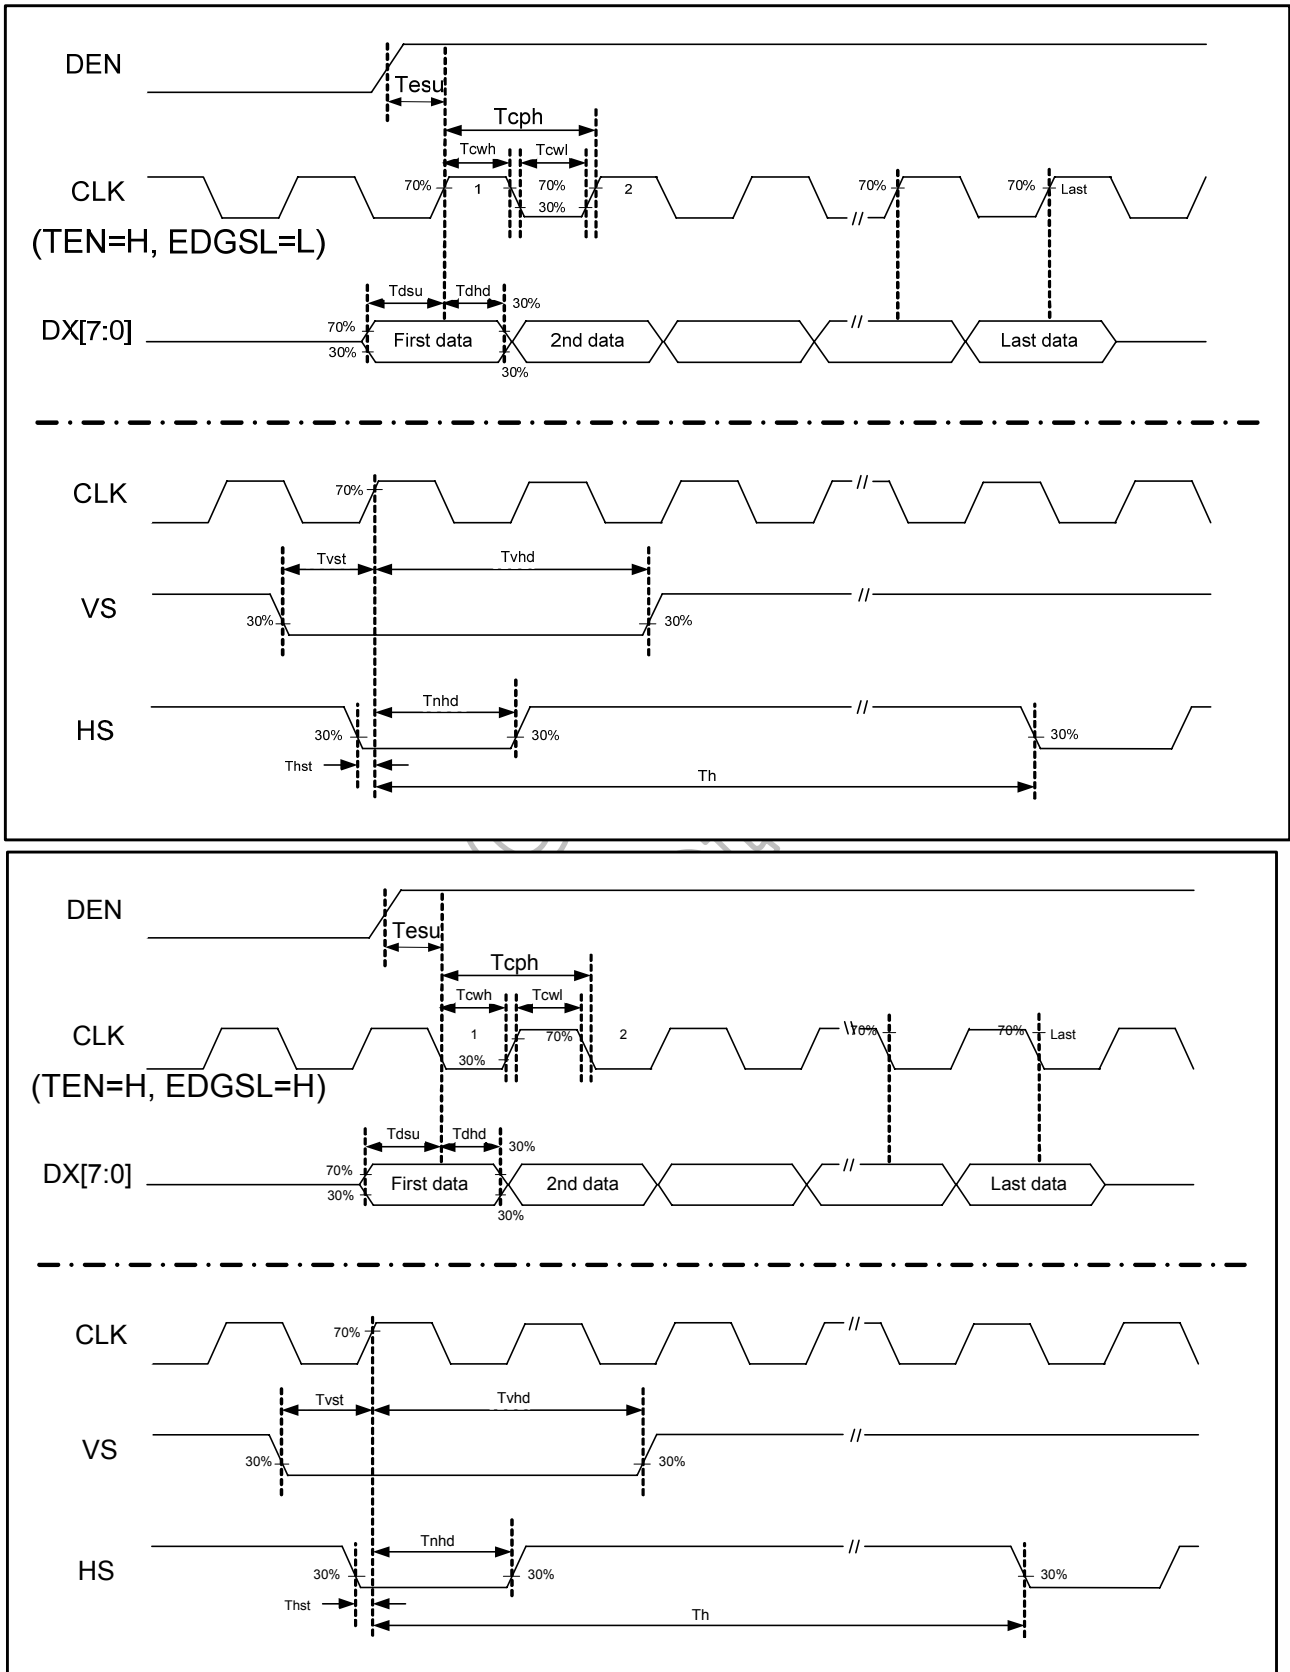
DEN

Tesu

Tcph

Tcwh

Tcwl

CLK

70%

1

70%

30%

2

//

70%

70%

Last

(TEN=H, EDGSL=L)

Tdsu

Tdhd

30%

DX[7:0]

70%

30%

First data

2nd data

//

Last data

30%

CLK

70%

//

Tvst

Tvhd

VS

30%

//

30%

HS

Tnhd

30%

30%

//

30%

Thst

Th

DEN

Tesu

Tcph

Tcwh

Tcwl

CLK

1

30%

70%

2

\\70%

70%

Last

(TEN=H, EDGSL=H)

Tdsu

Tdhd

30%

DX[7:0]

70%

30%

First data

2nd data

//

Last data

30%

CLK

70%

//

Tvst

Tvhd

VS

30%

//

30%

HS

Tnhd

30%

30%

//

30%

Thst

Th